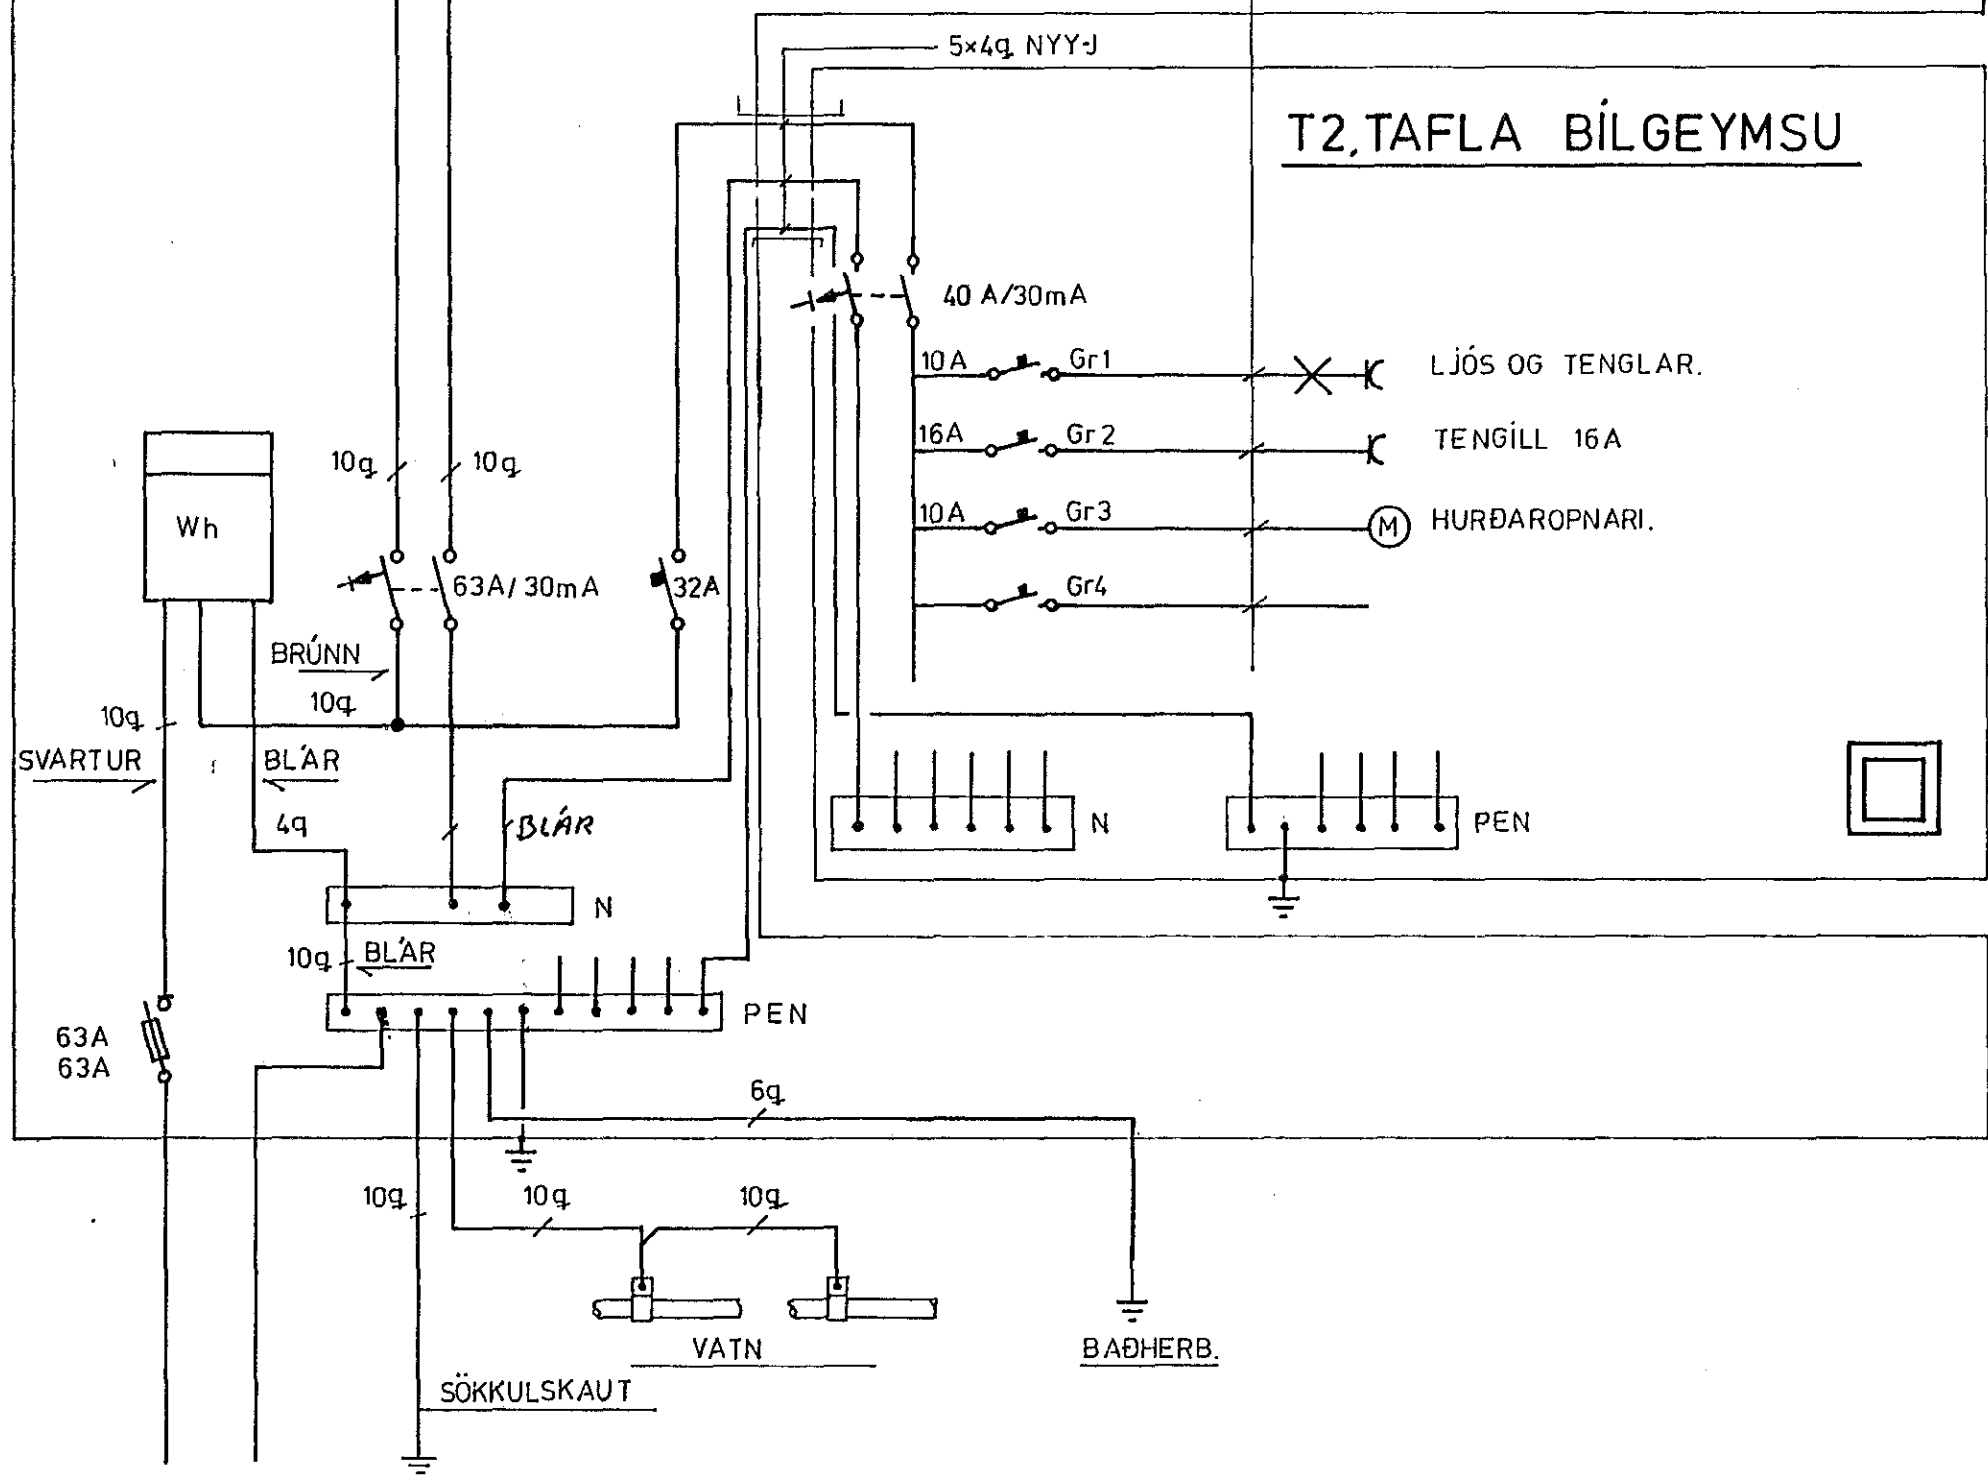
5×4q NYY-J

T2,TAFLA BÍLGEYMSU

40 A/30mA

10A Gr1 LJÓS OG TENGLAR.

16A Gr2 TENGILL 16A

10A Gr3 HURÐAROPNARI.

Gr4

Wh

10q 10q

63A/30mA

32A

BRÚNN

10q

10q

SVARTUR

BLÁR

4q

BLÁR

N

N

PEN

10q BLÁR

PEN

63A
63A

6q

10q 10q 10q

VATN

BAÐHERB.

SÖKKULSKAUT